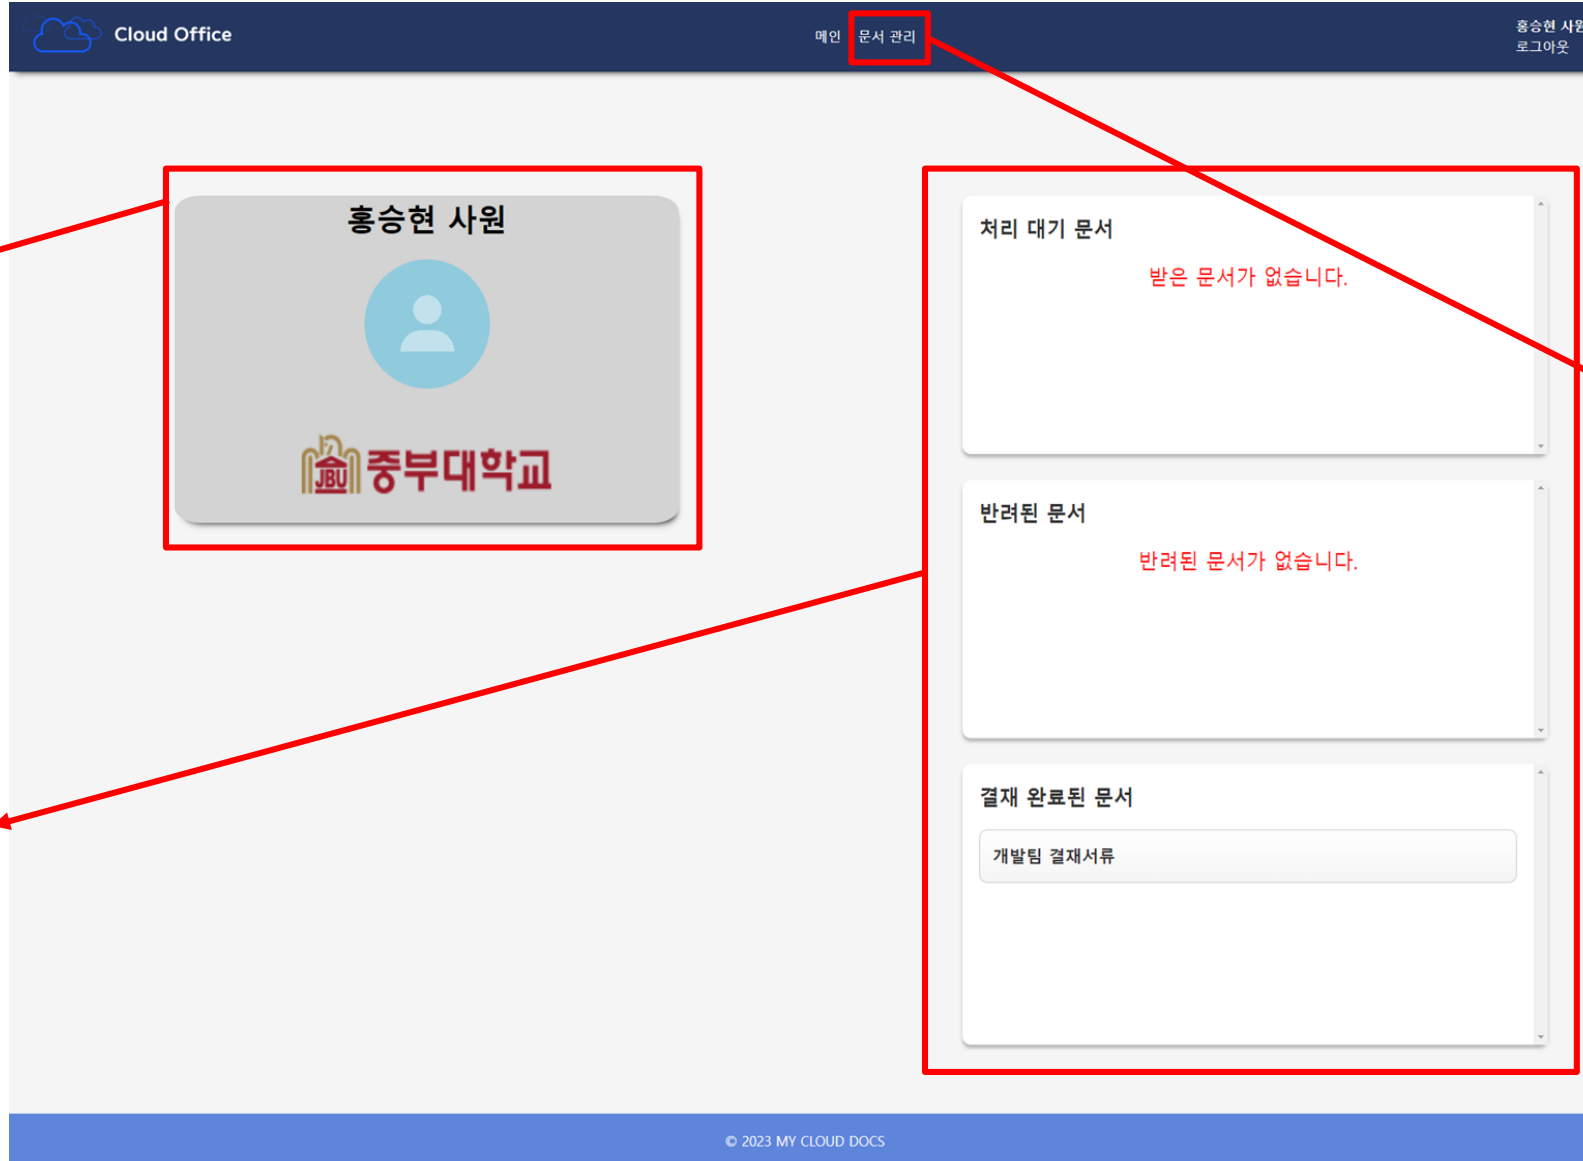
Cloud Office

메인 문서 관리

홍승현 사원
로그아웃

홍승현 사원

JBU 중부대학교

처리 대기 문서

받은 문서가 없습니다.

반려된 문서

반려된 문서가 없습니다.

결재 완료된 문서

개발팀 결재서류

© 2023 MY CLOUD DOCS